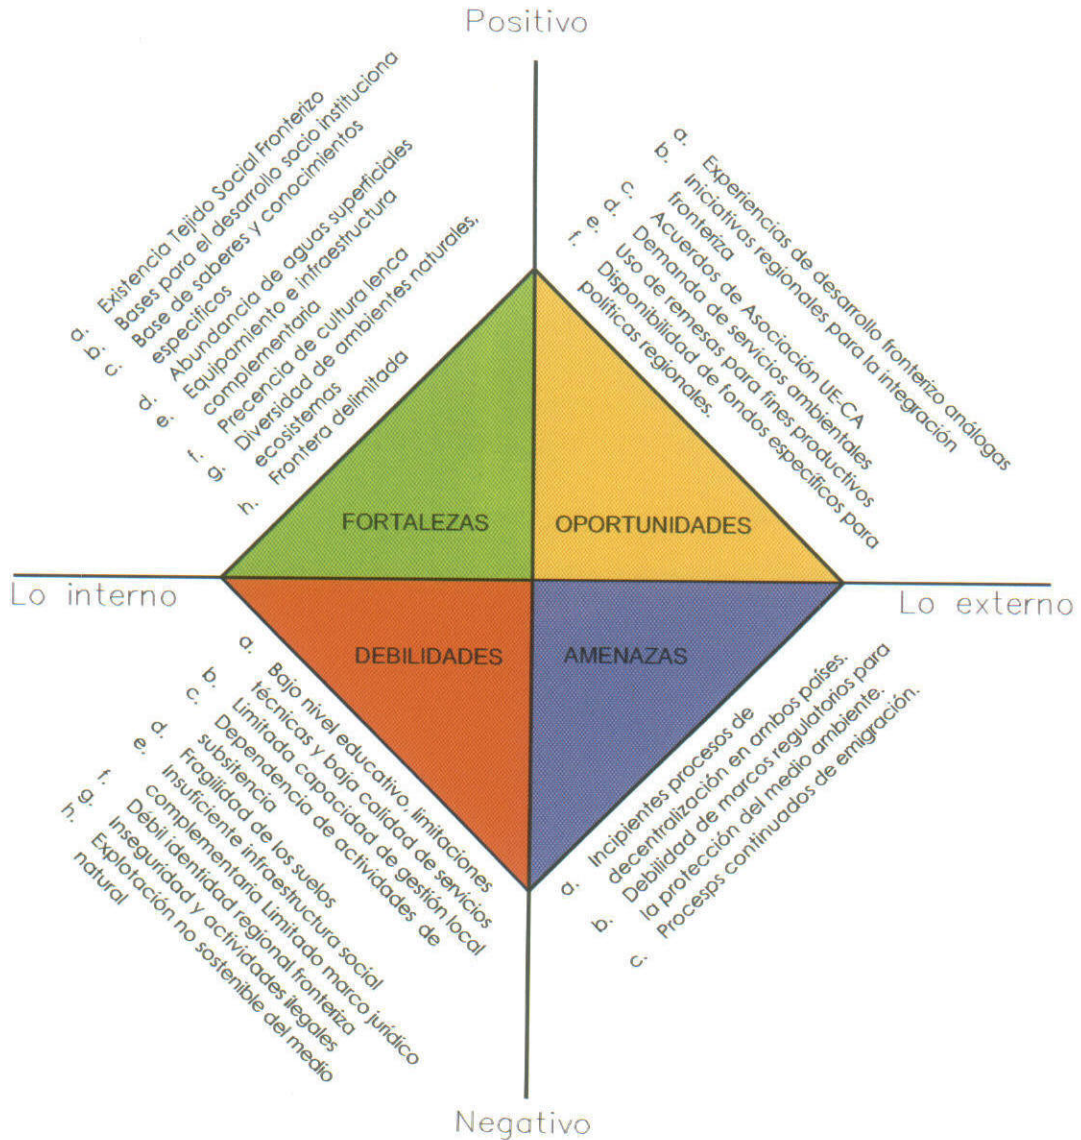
Positivo

a. Existencia Tejido Social Fronterizo
b. Bases para el desarrollo socio instituciona
c. Base de saberes y conocimientos específicos
d. Abundancia de aguas superficiales
e. Equipamiento e infraestructura complementaria
f. Precencia de cultura lenca
g. Diversidad de ambientes naturales, ecosistemas
h. Frontera delimitada

a. Experiencias de desarrollo fronterizo análogas
b. Iniciativas regionales para la integración fronteriza
c. Acuerdos de Asociación UE-CA
d. Demanda de servicios ambientales
e. Uso de remesas para fines productivos
f. Disponibilidad de fondos específicos para políticas regionales.

FORTALEZAS

OPORTUNIDADES

Lo interno

Lo externo

DEBILIDADES

AMENAZAS

a. Bajo nivel educativo, limitaciones técnicas y baja calidad de servicios
b. Limitada capacidad de gestión local
c. Dependencia de actividades de subsitencia
d. Fragilidad de los suelos
e. Insuficiente infraestructura social complementaria Limitado marco jurídico
f. Débil identidad regional fronteriza
g. Inseguridad y actividades ilegales
h. Explotación no sostenible del medio natural

a. Incipientes procesos de decentralización en ambos países.
b. Debilidad de marcos regulatorios para la protección del medio ambiente.
c. Procesps continuados de emigración.

Negativo